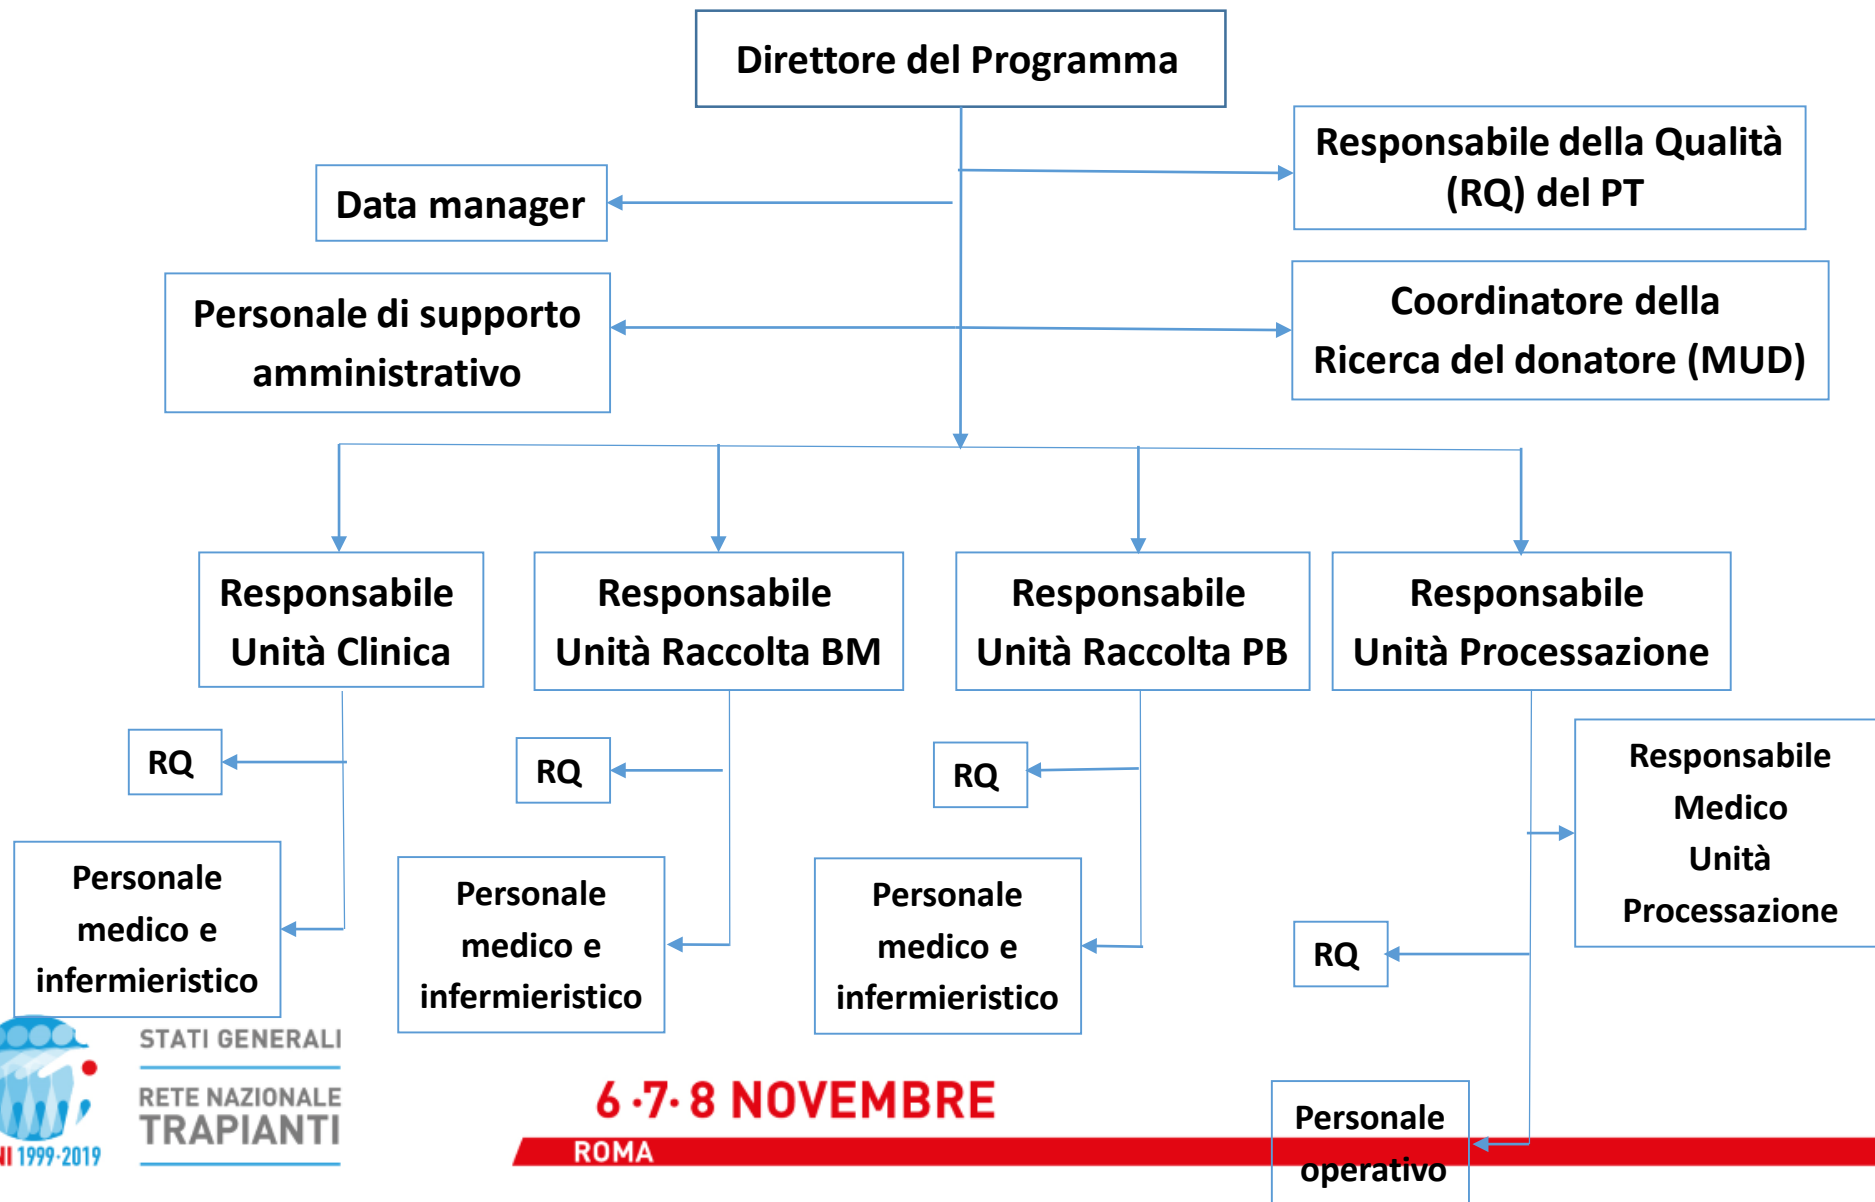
Direttore del Programma

Responsabile della Qualità (RQ) del PT

Data manager

Personale di supporto amministrativo

Coordinatore della Ricerca del donatore (MUD)

Responsabile Unità Clinica

Responsabile Unità Raccolta BM

Responsabile Unità Raccolta PB

Responsabile Unità Processazione

RQ

RQ

RQ

Responsabile Medico Unità Processazione

Personale medico e infermieristico

Personale medico e infermieristico

Personale medico e infermieristico

RQ

STATI GENERALI
RETE NAZIONALE TRAPIANTI
NI 1999-2019

6·7·8 NOVEMBRE
ROMA

Personale operativo